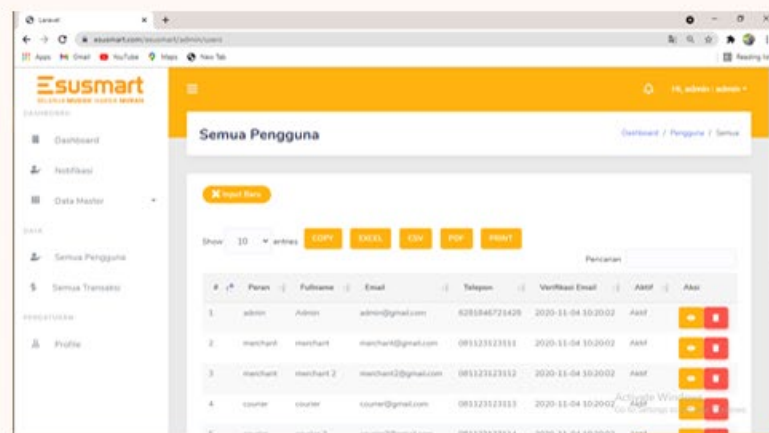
Laravel
esusmart.com/esusmart/admin/users
Apps Gmail YouTube Maps New Tab
Reading list

Esusmart
BELANJA MUDAH HARGA MURAH
DASHBOARD
Dashboard
Notifikasi
Data Master
DATA
Semua Pengguna
Semua Transaksi
PENGATURAN
Profile

Hi, admin : admin

Semua Pengguna
Dashboard / Pengguna / Semua

Input Baru

Show 10 entries
COPY EXCEL CSV PDF PRINT
Pencarian

| # | Peran | Fullname | Email | Telepon | Verifikasi Email | Aktif | Aksi |
|---|---|---|---|---|---|---|---|
| 1 | admin | Admin | admin@gmail.com | 6281846721428 | 2020-11-04 10:20:02 | Aktif | |
| 2 | merchant | merchant | merchant@gmail.com | 081123123111 | 2020-11-04 10:20:02 | Aktif | |
| 3 | merchant | merchant 2 | merchant2@gmail.com | 081123123112 | 2020-11-04 10:20:02 | Aktif | |
| 4 | courier | courier | courier@gmail.com | 081123123113 | 2020-11-04 10:20:02 | Aktif | |

Activate Windows
Go to Settings to activate Windows.